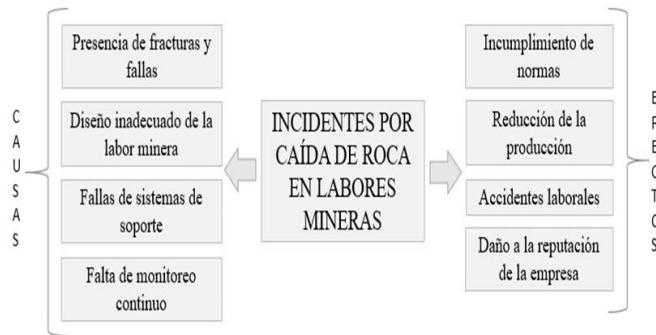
C
A
U
S
A
S

Presencia de fracturas y fallas

Diseño inadecuado de la labor minera

Fallas de sistemas de soporte

Falta de monitoreo continuo

INCIDENTES POR CAÍDA DE ROCA EN LABORES MINERAS

Incumplimiento de normas

Reducción de la producción

Accidentes laborales

Daño a la reputación de la empresa

E
F
E
C
T
O
S